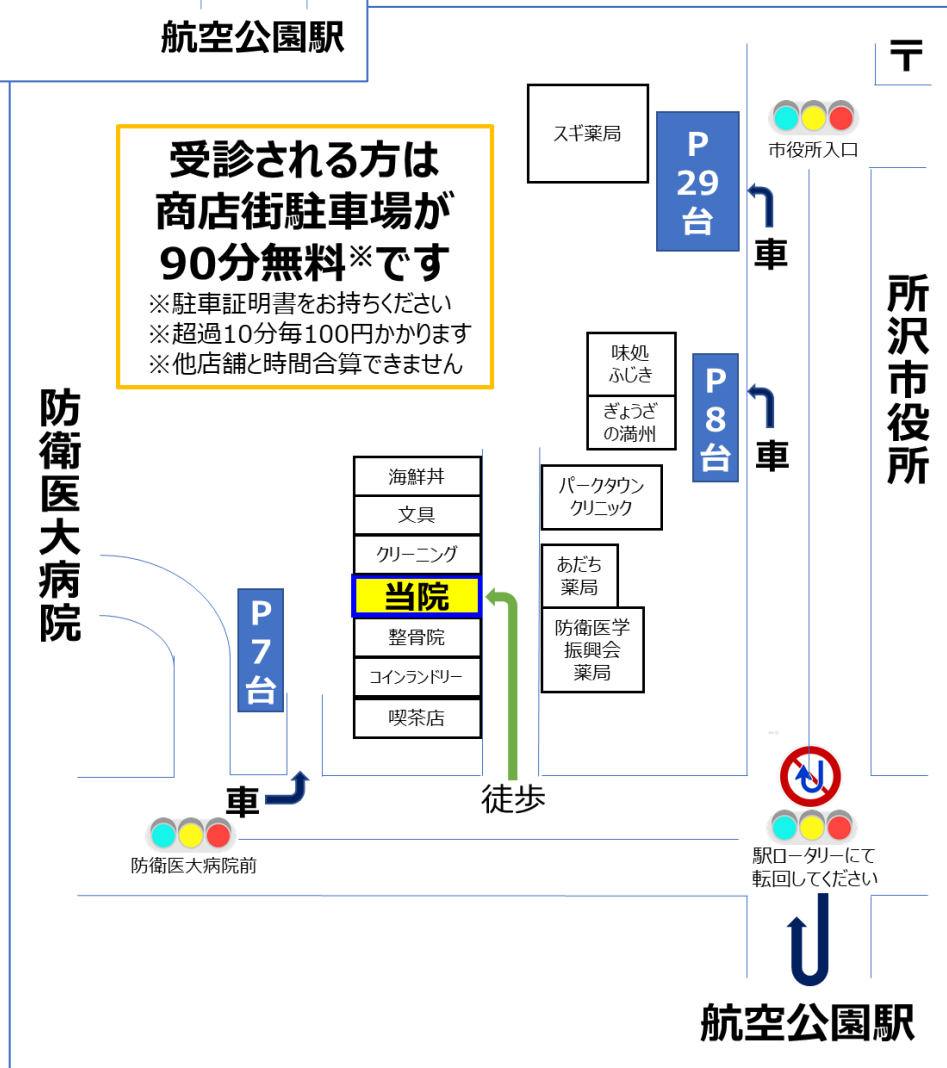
航空公園駅

〒

受診される方は
商店街駐車場が
90分無料※です
※駐車証明書をお持ちください
※超過10分毎100円かかります
※他店舗と時間合算できません

スギ薬局

P
29
台

市役所入口

車

所沢市役所

味処
ふじき

ぎょうざ
の満州

P
8
台

車

防衛医大病院

海鮮丼

文具

クリーニング

当院

整骨院

コインランドリー

喫茶店

パークタウン
クリニック

あだち
薬局

防衛医学
振興会
薬局

P
7
台

車

徒歩

防衛医大病院前

駅ロータリーにて
転回してください

航空公園駅